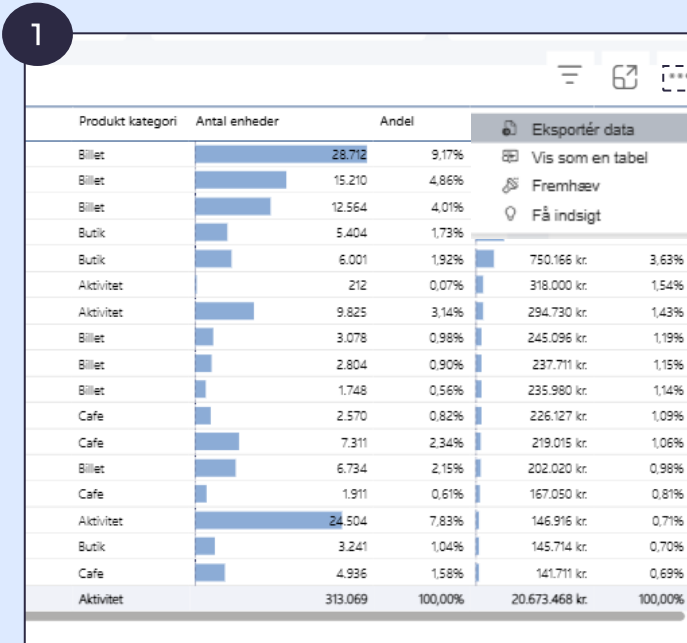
1

Eksportér data
Vis som en tabel
Fremhæv
Få indsigt

| Produkt kategori | Antal enheder | Andel | | |
|---|---|---|---|---|
| Billet | 28.712 | 9,17% | | |
| Billet | 15.210 | 4,86% | | |
| Billet | 12.564 | 4,01% | | |
| Butik | 5.404 | 1,73% | | |
| Butik | 6.001 | 1,92% | 750.166 kr. | 3,63% |
| Aktivitet | 212 | 0,07% | 318.000 kr. | 1,54% |
| Aktivitet | 9.825 | 3,14% | 294.730 kr. | 1,43% |
| Billet | 3.078 | 0,98% | 245.096 kr. | 1,19% |
| Billet | 2.804 | 0,90% | 237.711 kr. | 1,15% |
| Billet | 1.748 | 0,56% | 235.980 kr. | 1,14% |
| Cafe | 2.570 | 0,82% | 226.127 kr. | 1,09% |
| Cafe | 7.311 | 2,34% | 219.015 kr. | 1,06% |
| Billet | 6.734 | 2,15% | 202.020 kr. | 0,98% |
| Cafe | 1.911 | 0,61% | 167.050 kr. | 0,81% |
| Aktivitet | 24.504 | 7,83% | 146.916 kr. | 0,71% |
| Butik | 3.241 | 1,04% | 145.714 kr. | 0,70% |
| Cafe | 4.936 | 1,58% | 141.711 kr. | 0,69% |
| Aktivitet | 313.069 | 100,00% | 20.673.468 kr. | 100,00% |